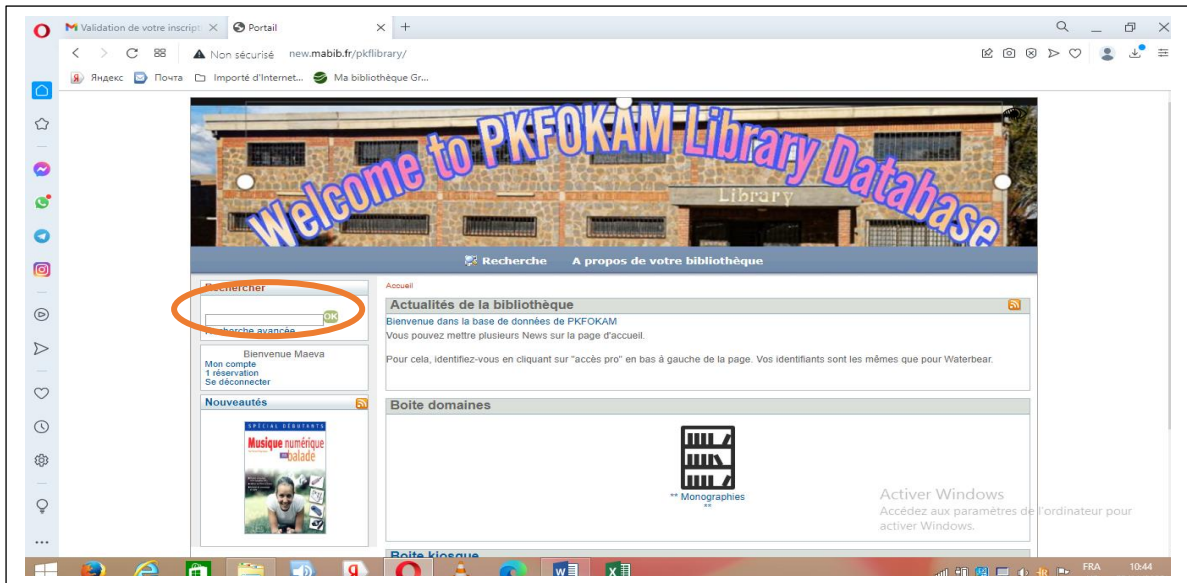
Validation de votre inscript ×
Portail ×
+

Non sécurisé new.mabib.fr/pkflibrary/

Яндекс Почта Importé d'Internet... Ma bibliothèque Gr...

Welcome to PKFOKAM Library Database

Library

Recherche A propos de votre bibliothèque

Rechercher
OK
Recherche avancée

Bienvenue Maeva
Mon compte
1 réservation
Se déconnecter

Nouveautés

SPÉCIAL DÉBUTANTS
Musique numérique en balade

Accueil

Actualités de la bibliothèque
Bienvenue dans la base de données de PKFOKAM
Vous pouvez mettre plusieurs News sur la page d'accueil.

Pour cela, identifiez-vous en cliquant sur "accès pro" en bas à gauche de la page. Vos identifiants sont les mêmes que pour Waterbear.

Boite domaines

** Monographies
**

Activer Windows
Accédez aux paramètres de l'ordinateur pour activer Windows.

Boite kiosque

FRA 10:44